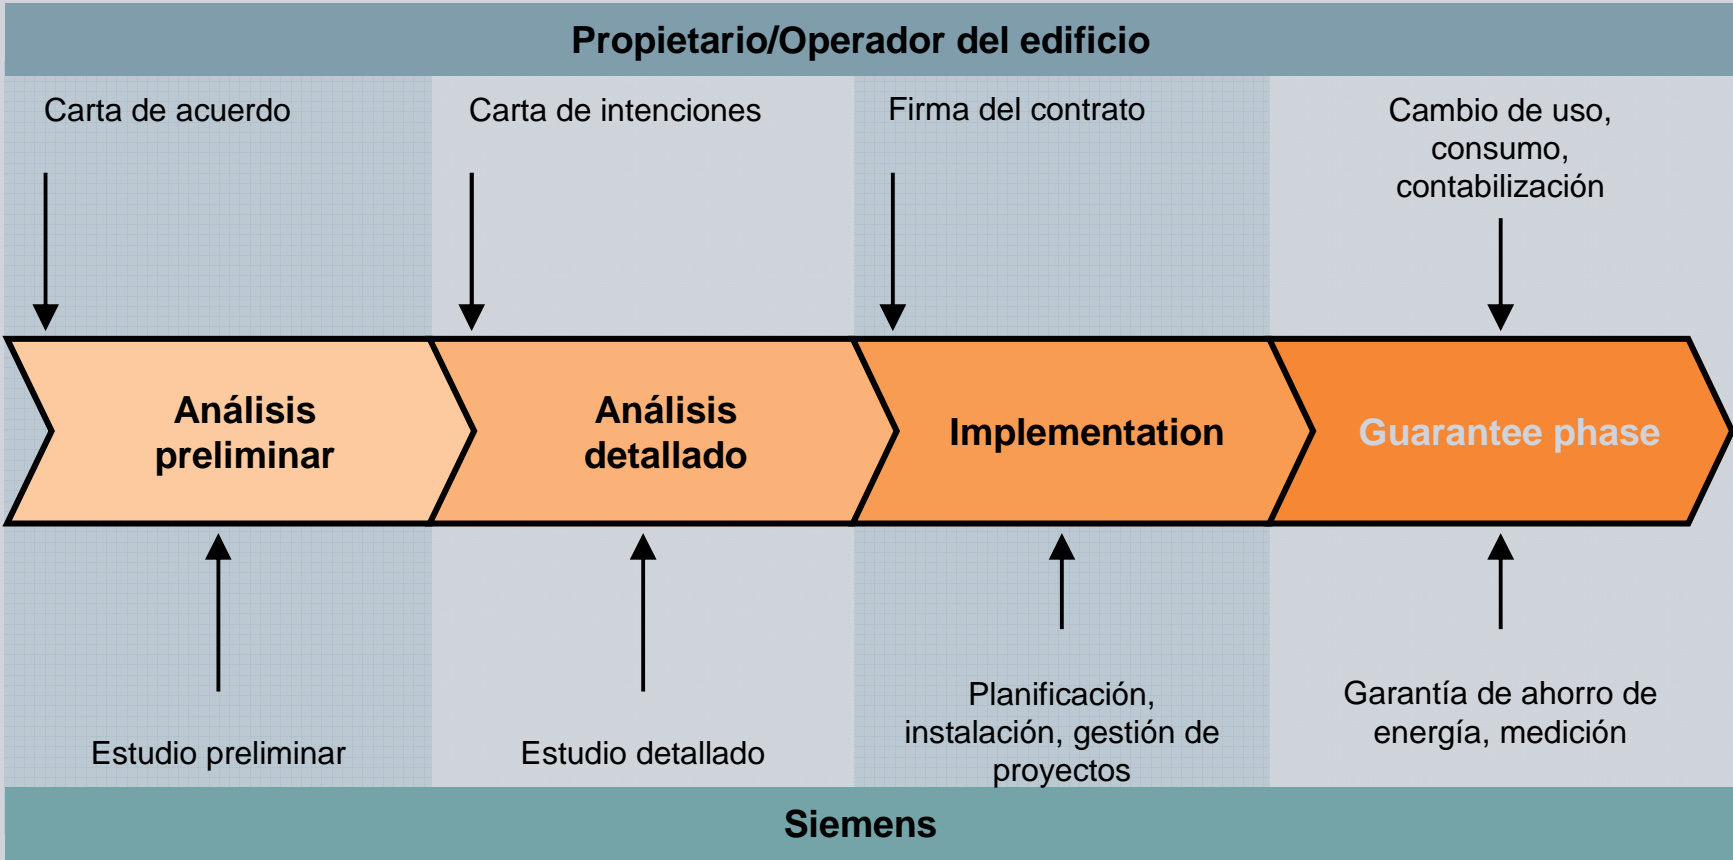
Propietario/Operador del edificio

Carta de acuerdo

Carta de intenciones

Firma del contrato

Cambio de uso, consumo, contabilización

Análisis preliminar

Análisis detallado

Implementation

Guarantee phase

Estudio preliminar

Estudio detallado

Planificación, instalación, gestión de proyectos

Garantía de ahorro de energía, medición

Siemens